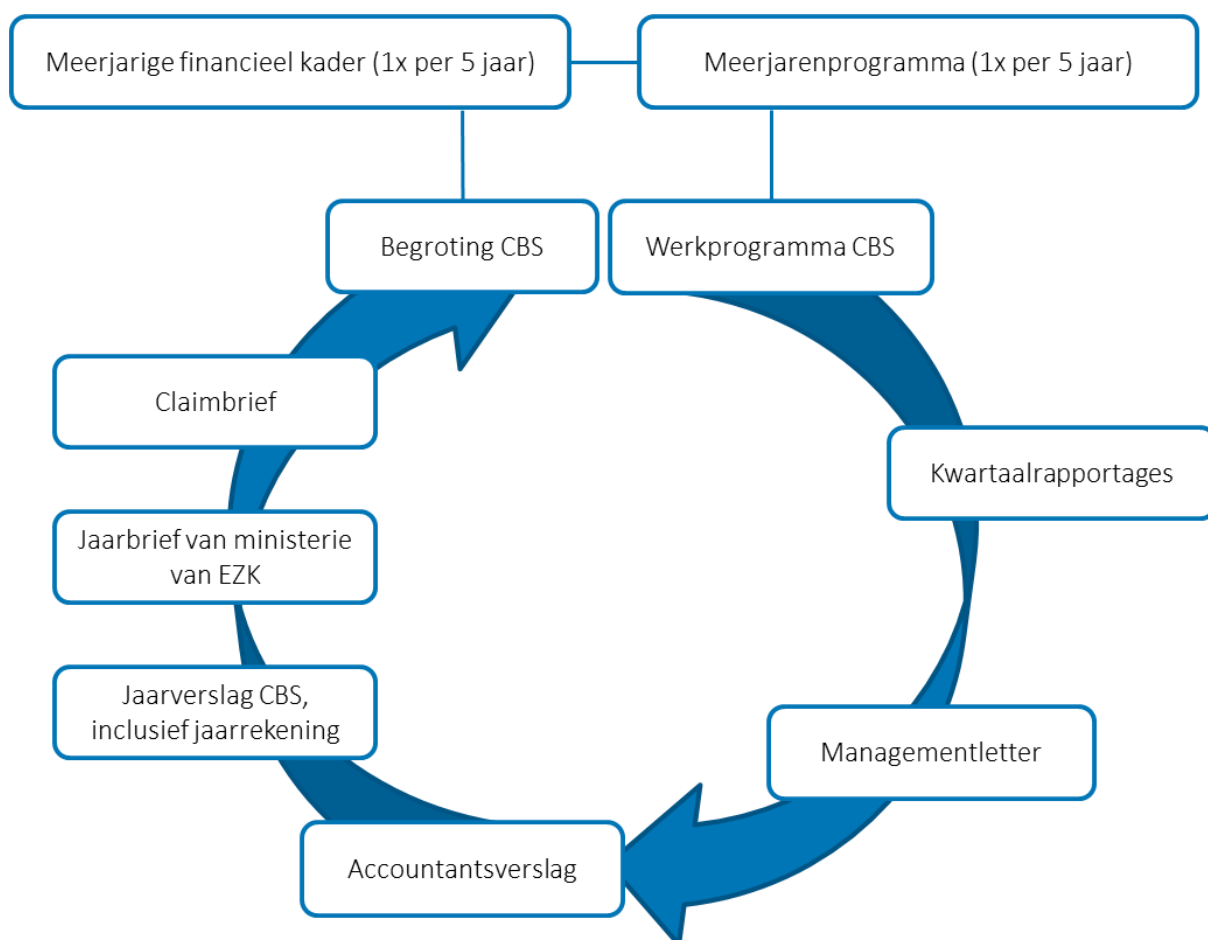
Meerjarige financieel kader (1x per 5 jaar)

Meerjarenprogramma (1x per 5 jaar)

Begroting CBS

Werkprogramma CBS

Claimbrief

Kwartaalrapportages

Jaarbrief van ministerie van EZK

Jaarverslag CBS, inclusief jaarrekening

Managementletter

Accountantsverslag